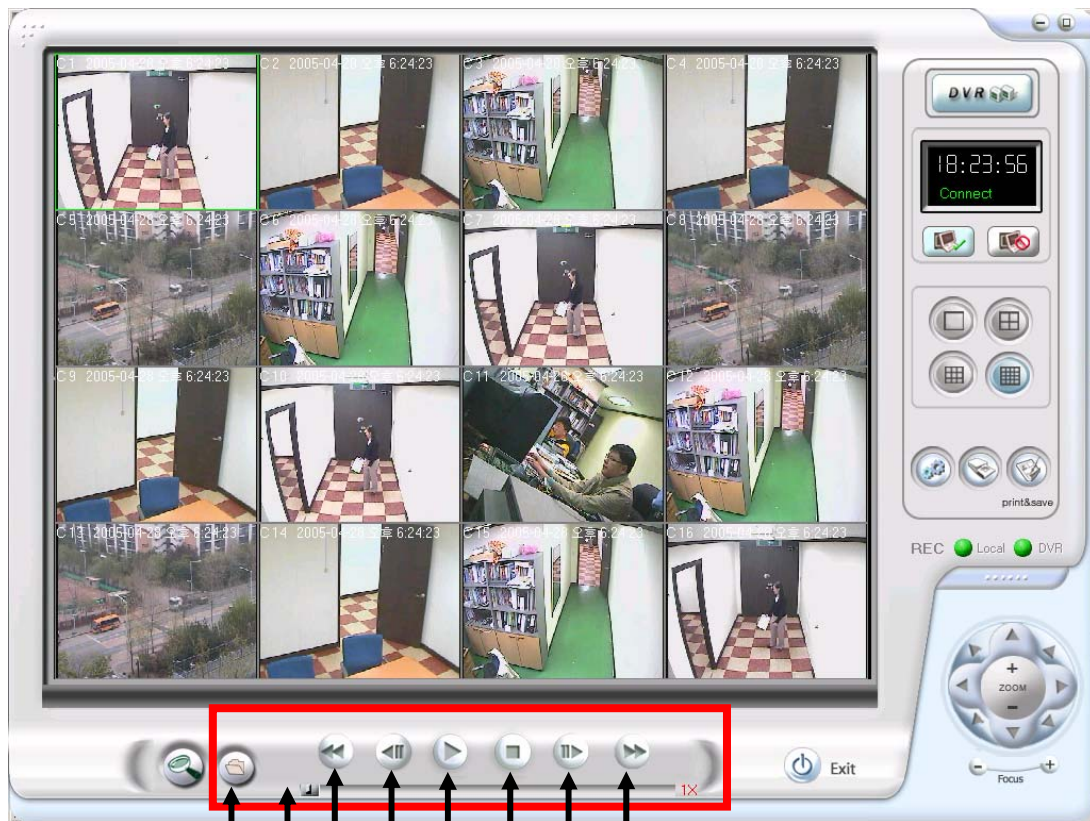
C 1 2005-04-28 오후 6:24:23
C 2 2005-04-28 오후 6:24:23
C 3 2005-04-28 오후 6:24:23
C 4 2005-04-28 오후 6:24:23
C 5 2005-04-28 오후 6:24:23
C 6 2005-04-28 오후 6:24:23
C 7 2005-04-28 오후 6:24:23
C 8 2005-04-28 오후 6:24:23
C 9 2005-04-28 오후 6:24:23
C 10 2005-04-28 오후 6:24:23
C 11 2005-04-28 오후 6:24:23
C 12 2005-04-28 오후 6:24:23
C 13 2005-04-28 오후 6:24:23
C 14 2005-04-28 오후 6:24:23
C 15 2005-04-28 오후 6:24:23
C 16 2005-04-28 오후 6:24:23

DVR
18:23:56
Connect
print&save
REC Local DVR
ZOOM
+
–
Focus
1X
Exit